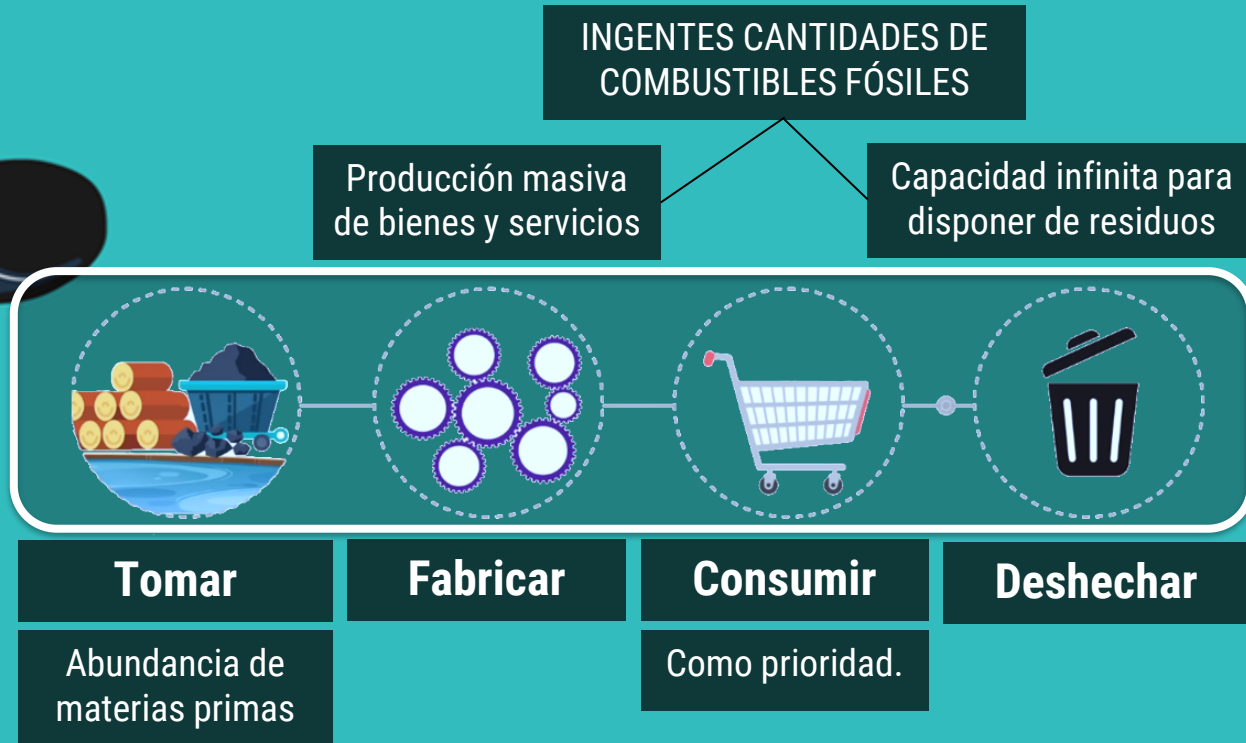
INGENTES CANTIDADES DE COMBUSTIBLES FÓSILES

Producción masiva de bienes y servicios

Capacidad infinita para disponer de residuos

Tomar

Abundancia de materias primas

Fabricar

Consumir

Como prioridad.

Deshechar